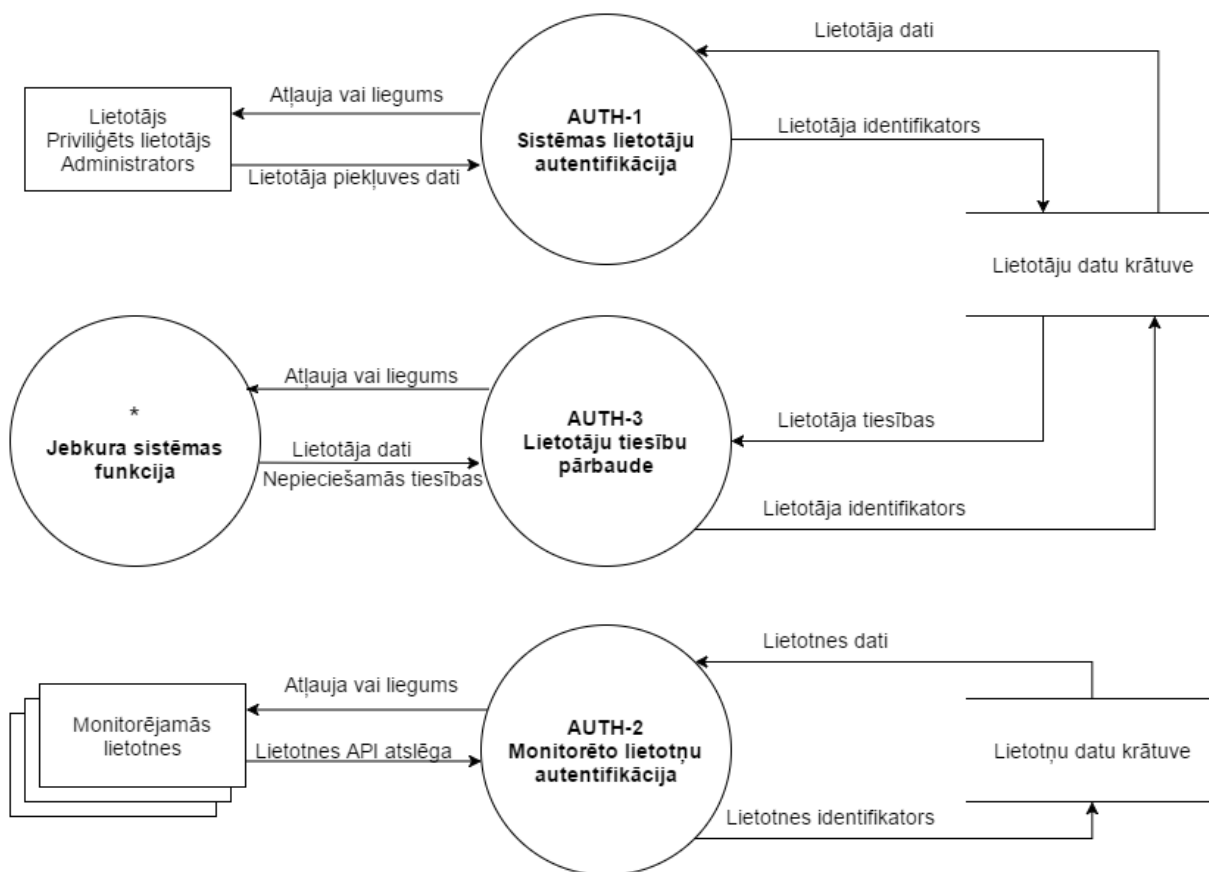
Lietotājs
Priviliģēts lietotājs
Administrators

Atļauja vai liegums

Lietotāja piekļuves dati

AUTH-1
Sistēmas lietotāju autentifikācija

Lietotāja dati

Lietotāja identifikators

Lietotāju datu krātuve

*
Jebkura sistēmas funkcija

Atļauja vai liegums

Lietotāja dati
Nepieciešamās tiesības

AUTH-3
Lietotāju tiesību pārbaude

Lietotāja tiesības

Lietotāja identifikators

Monitorējamās lietotnes

Atļauja vai liegums

Lietotnes API atslēga

AUTH-2
Monitorēto lietotņu autentifikācija

Lietotnes dati

Lietotņu datu krātuve

Lietotnes identifikators